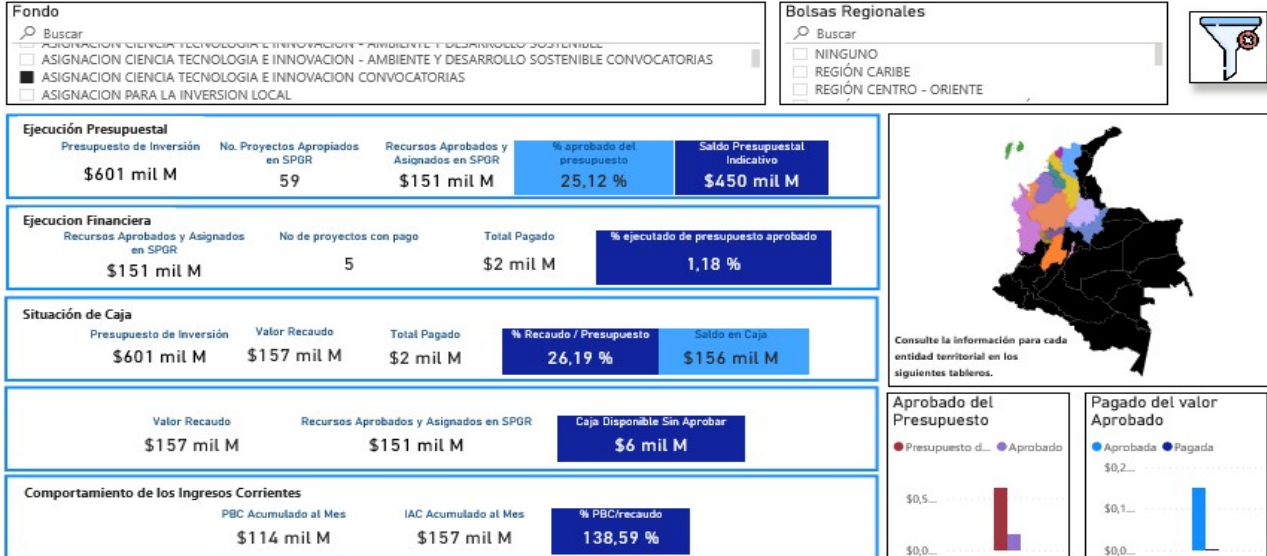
Fondo
Buscar
ASIGNACION CIENCIA TECNOLOGIA E INNOVACION - AMBIENTE Y DESARROLLO SOSTENIBLE
ASIGNACION CIENCIA TECNOLOGIA E INNOVACION - AMBIENTE Y DESARROLLO SOSTENIBLE CONVOCATORIAS
ASIGNACION CIENCIA TECNOLOGIA E INNOVACION CONVOCATORIAS
ASIGNACION PARA LA INVERSION LOCAL

Bolsas Regionales
Buscar
NINGUNO
REGIÓN CARIBE
REGIÓN CENTRO - ORIENTE

Ejecución Presupuestal
Presupuesto de Inversión
$601 mil M
No. Proyectos Apropiados en SPGR
59
Recursos Aprobados y Asignados en SPGR
$151 mil M
% aprobado del presupuesto
25,12 %
Saldo Presupuestal Indicativo
$450 mil M

Ejecucion Financiera
Recursos Aprobados y Asignados en SPGR
$151 mil M
No de proyectos con pago
5
Total Pagado
$2 mil M
% ejecutado de presupuesto aprobado
1,18 %

Situación de Caja
Presupuesto de Inversión
$601 mil M
Valor Recaudo
$157 mil M
Total Pagado
$2 mil M
% Recaudo / Presupuesto
26,19 %
Saldo en Caja
$156 mil M

Valor Recaudo
$157 mil M
Recursos Aprobados y Asignados en SPGR
$151 mil M
Caja Disponible Sin Aprobar
$6 mil M

Comportamiento de los Ingresos Corrientes
PBC Acumulado al Mes
$114 mil M
IAC Acumulado al Mes
$157 mil M
% PBC/recaudo
138,59 %

Consulte la información para cada entidad territorial en los siguientes tableros.

Aprobado del Presupuesto
Presupuesto d... Aprobado
$0,5...
$0,0...

Pagado del valor Aprobado
Aprobada Pagada
$0,2...
$0,1...
$0,0...